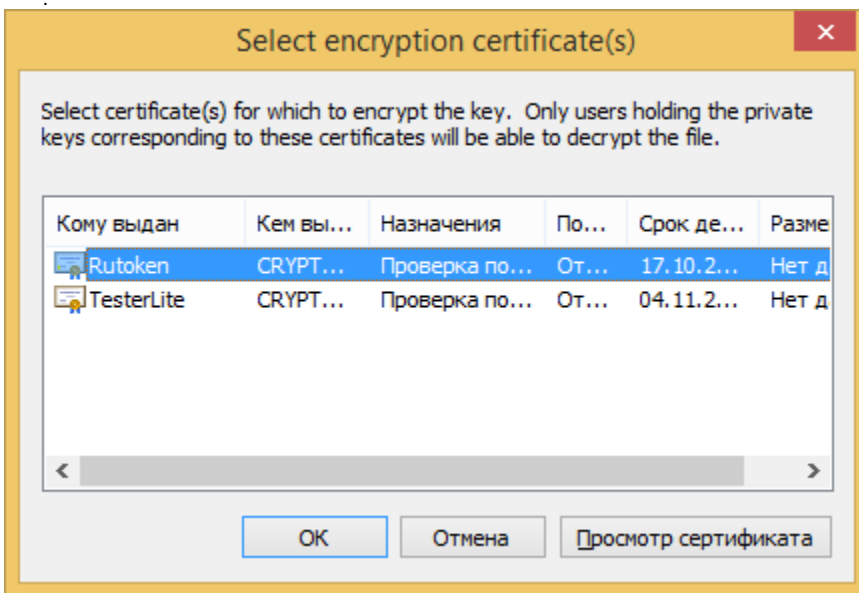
Select encryption certificate(s)

Select certificate(s) for which to encrypt the key. Only users holding the private keys corresponding to these certificates will be able to decrypt the file.

| Кому выдан | Кем вы... | Назначения | По... | Срок де... | Разме |
|---|---|---|---|---|---|
| Rutoken | CRYPT... | Проверка по... | От... | 17.10.2... | Нет д |
| TesterLite | CRYPT... | Проверка по... | От... | 04.11.2... | Нет д |

OK
Отмена
Просмотр сертификата